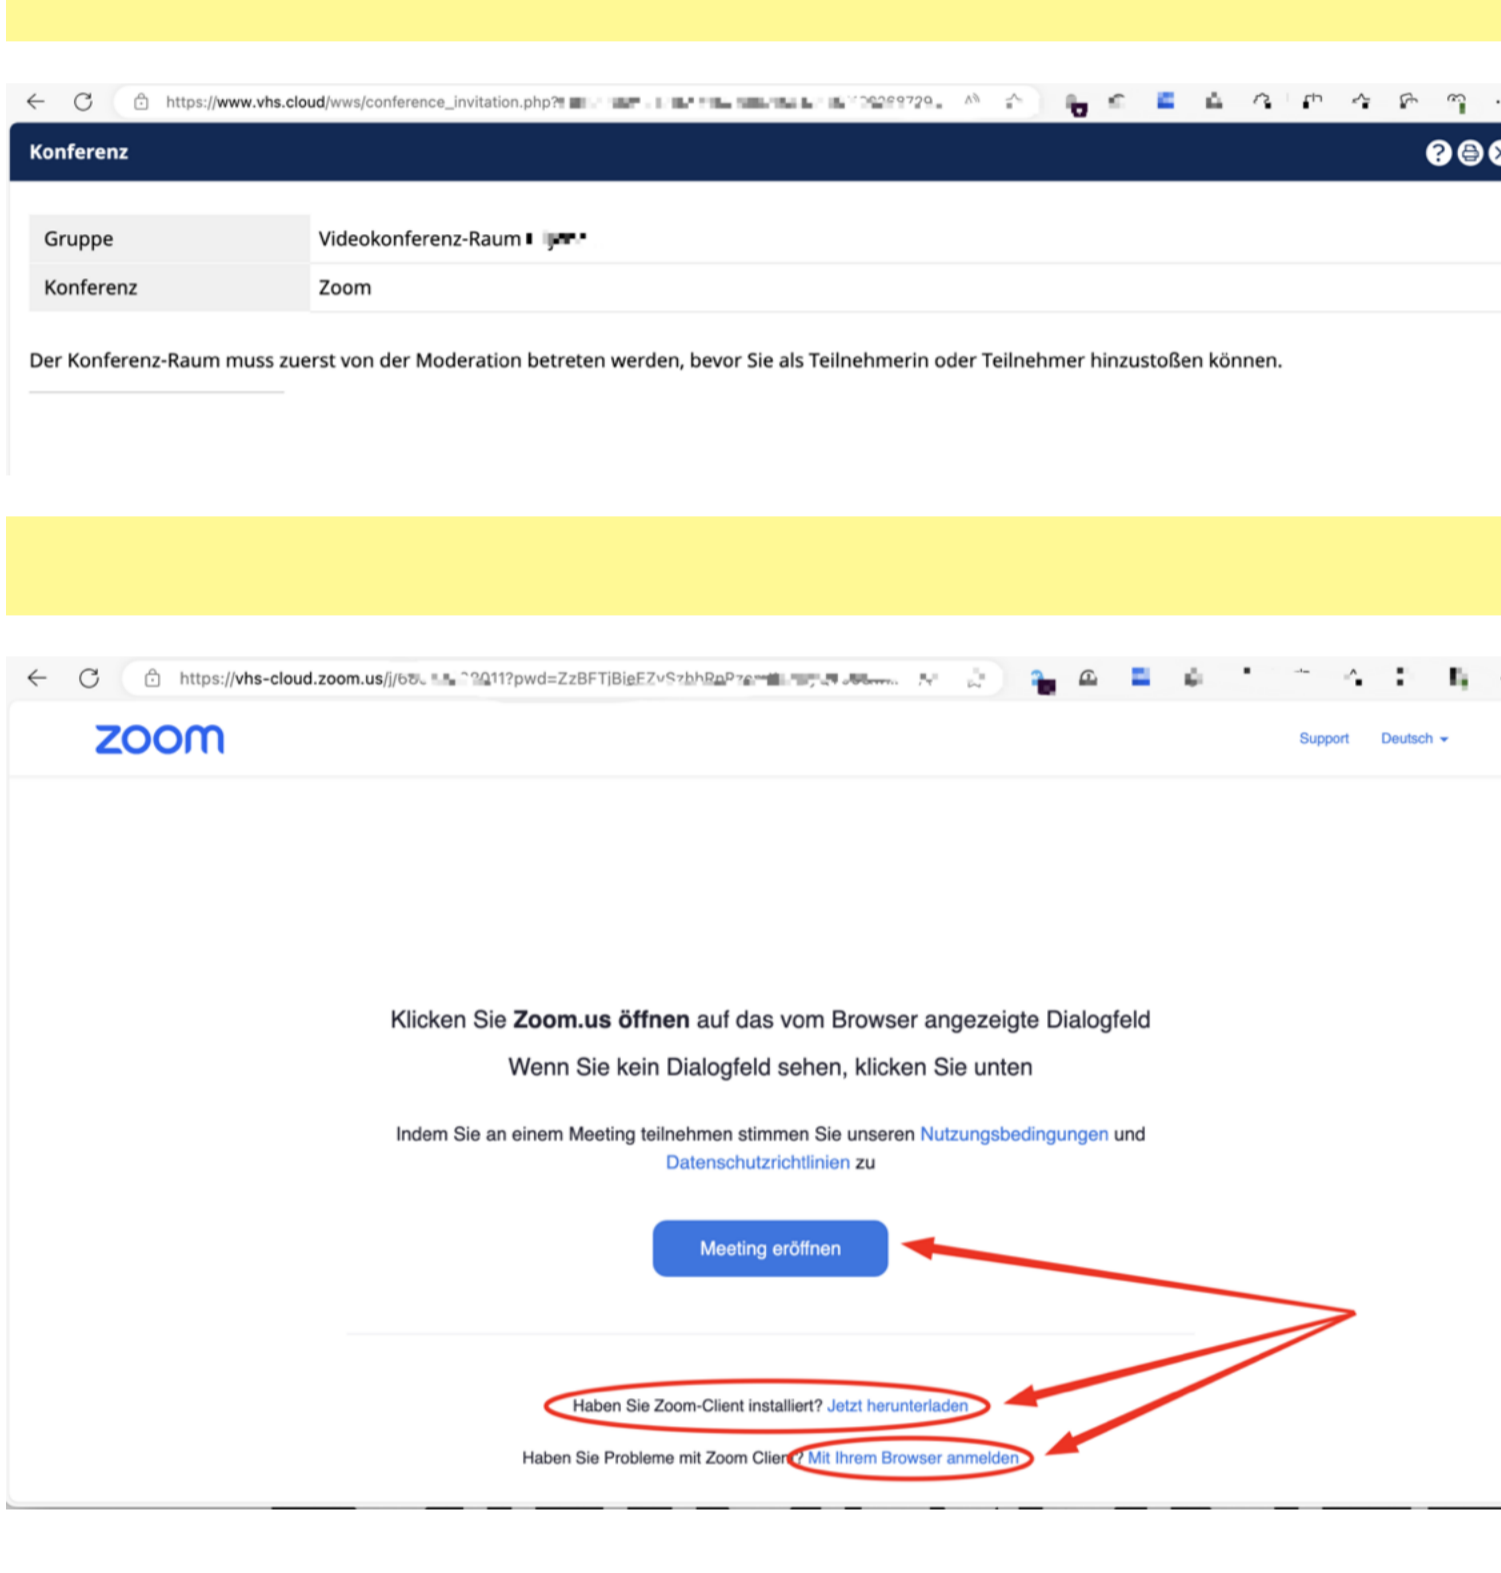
https://www.vhs.cloud/wws/conference_invitation.php?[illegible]

Konferenz

| Gruppe | Videokonferenz-Raum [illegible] |
|---|---|
| Konferenz | Zoom |

Der Konferenz-Raum muss zuerst von der Moderation betreten werden, bevor Sie als Teilnehmerin oder Teilnehmer hinzustoßen können.

https://vhs-cloud.zoom.us/j/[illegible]?pwd=ZzBFTjBieFZ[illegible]

zoom

Support Deutsch

Klicken Sie **Zoom.us öffnen** auf das vom Browser angezeigte Dialogfeld

Wenn Sie kein Dialogfeld sehen, klicken Sie unten

Indem Sie an einem Meeting teilnehmen stimmen Sie unseren Nutzungsbedingungen und Datenschutzrichtlinien zu

Meeting eröffnen

Haben Sie Zoom-Client installiert? Jetzt herunterladen

Haben Sie Probleme mit Zoom Client? Mit Ihrem Browser anmelden